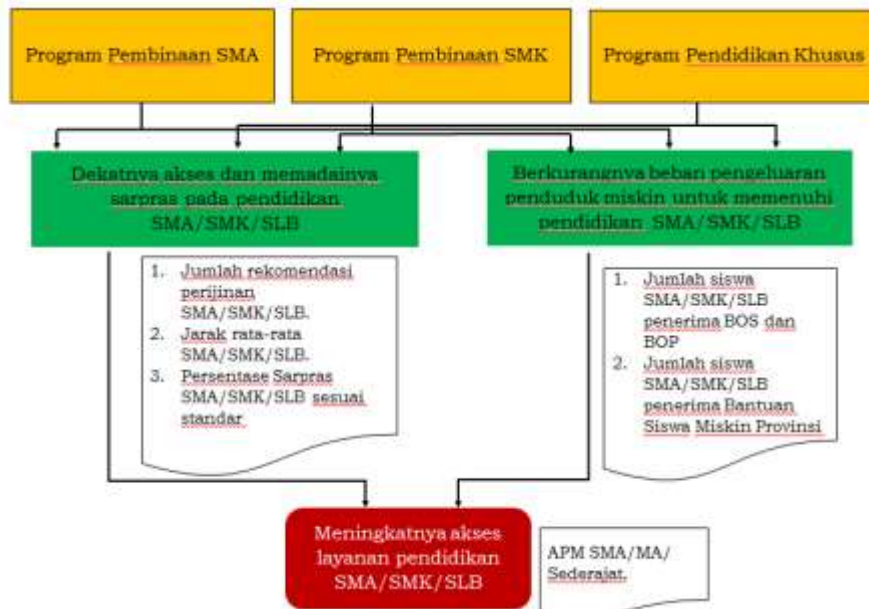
Program Pembinaan SMA

Program Pembinaan SMK

Program Pendidikan Khusus

Dekatnya akses dan memadainya sarpras pada pendidikan SMA/SMK/SLB

Berkurangnya beban pengeluaran penduduk miskin untuk memenuhi pendidikan SMA/SMK/SLB

1. Jumlah rekomendasi perijinan SMA/SMK/SLB.
2. Jarak rata-rata SMA/SMK/SLB.
3. Persentase Sarpras SMA/SMK/SLB sesuai standar

1. Jumlah siswa SMA/SMK/SLB penerima BOS dan BOP
2. Jumlah siswa SMA/SMK/SLB penerima Bantuan Siswa Miskin Provinsi

Meningkatnya akses layanan pendidikan SMA/SMK/SLB

APM SMA/MA/ Sederajat.